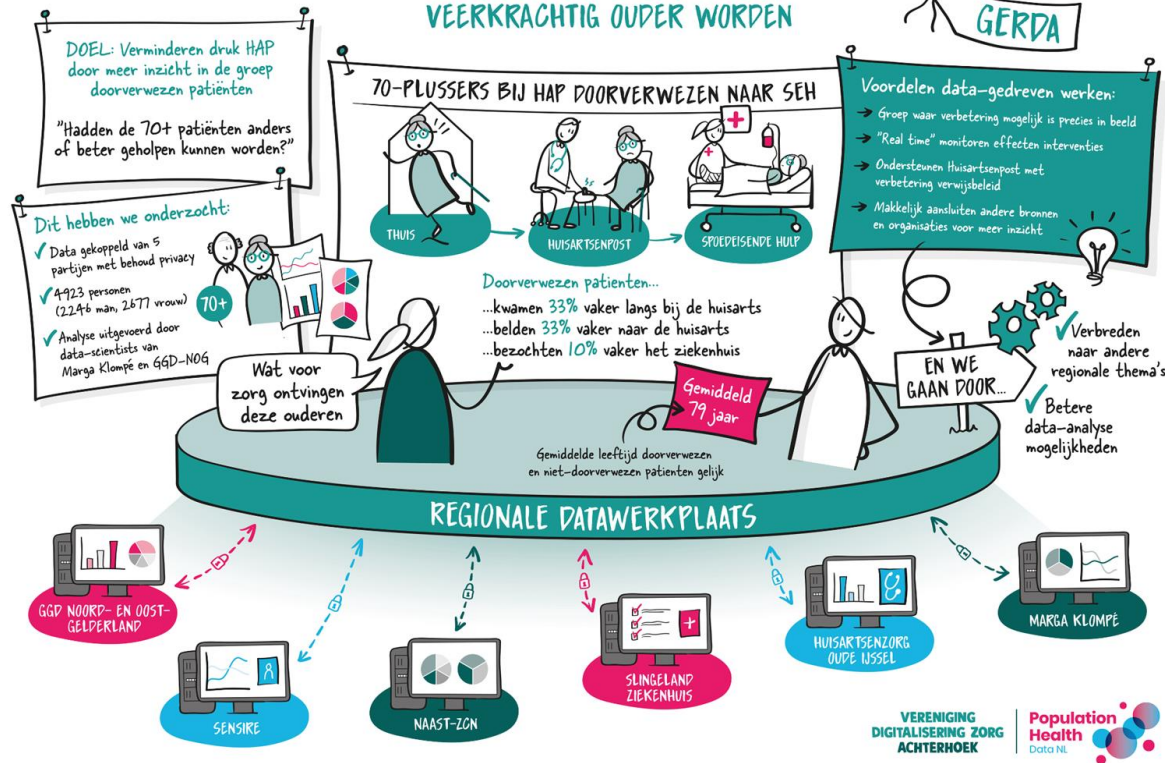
VEERKRACHTIG OUDER WORDEN

GERDA

DOEL: Verminderen druk HAP door meer inzicht in de groep doorverwezen patiënten

"Hadden de 70+ patiënten anders of beter geholpen kunnen worden?"

Dit hebben we onderzocht:

✓ Data gekoppeld van 5 partijen met behoud privacy

✓ 4923 personen (2246 man, 2677 vrouw)

✓ Analyse uitgevoerd door data-scientists van Marga Klompé en GGD-NOG

70+

70-PLUSSERS BIJ HAP DOORVERWEZEN NAAR SEH

THUIS

HUISARTSENPOST

SPOEDEISENDE HULP

Voordelen data-gedreven werken:

→ Groep waar verbetering mogelijk is precies in beeld

→ "Real time" monitoren effecten interventies

→ Ondersteunen Huisartsenpost met verbetering verwijsbeleid

→ Makkelijk aansluiten andere bronnen en organisaties voor meer inzicht

Doorverwezen patienten...

...kwamen 33% vaker langs bij de huisarts

...belden 33% vaker naar de huisarts

...bezochten 10% vaker het ziekenhuis

Wat voor zorg ontvingen deze ouderen

Gemiddeld 79 jaar

Gemiddelde leeftijd doorverwezen en niet-doorverwezen patienten gelijk

EN WE GAAN DOOR...

✓ Verbreden naar andere regionale thema's

✓ Betere data-analyse mogelijkheden

REGIONALE DATAWERKPLAATS

GGD NOORD- EN OOST-GELDERLAND

SENSIRE

NAAST-ZCN

SLINGELAND ZIEKENHUIS

HUISARTSENZORG OUDE IJSSEL

MARGA KLOMPÉ

VERENIGING DIGITALISERING ZORG ACHTERHOEK

Population Health Data NL